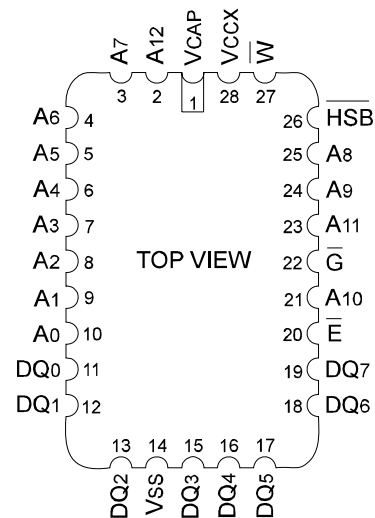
A7
3
A12
2
VCAP
1
VCCX
28
$\overline{W}$
27

A6 4
A5 5
A4 6
A3 7
A2 8
A1 9
A0 10
DQ0 11
DQ1 12

TOP VIEW

26 $\overline{HSB}$
25 A8
24 A9
23 A11
22 $\overline{G}$
21 A10
20 $\overline{E}$
19 DQ7
18 DQ6

13
DQ2
14
VSS
15
DQ3
16
DQ4
17
DQ5